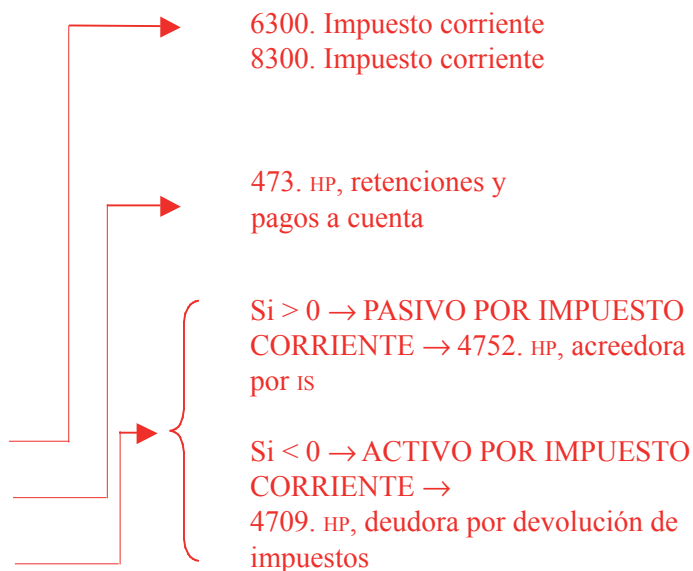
6300. Impuesto corriente
8300. Impuesto corriente

473. HP, retenciones y pagos a cuenta

Si > 0 → PASIVO POR IMPUESTO CORRIENTE → 4752. HP, acreedora por IS

Si < 0 → ACTIVO POR IMPUESTO CORRIENTE →
4709. HP, deudora por devolución de impuestos